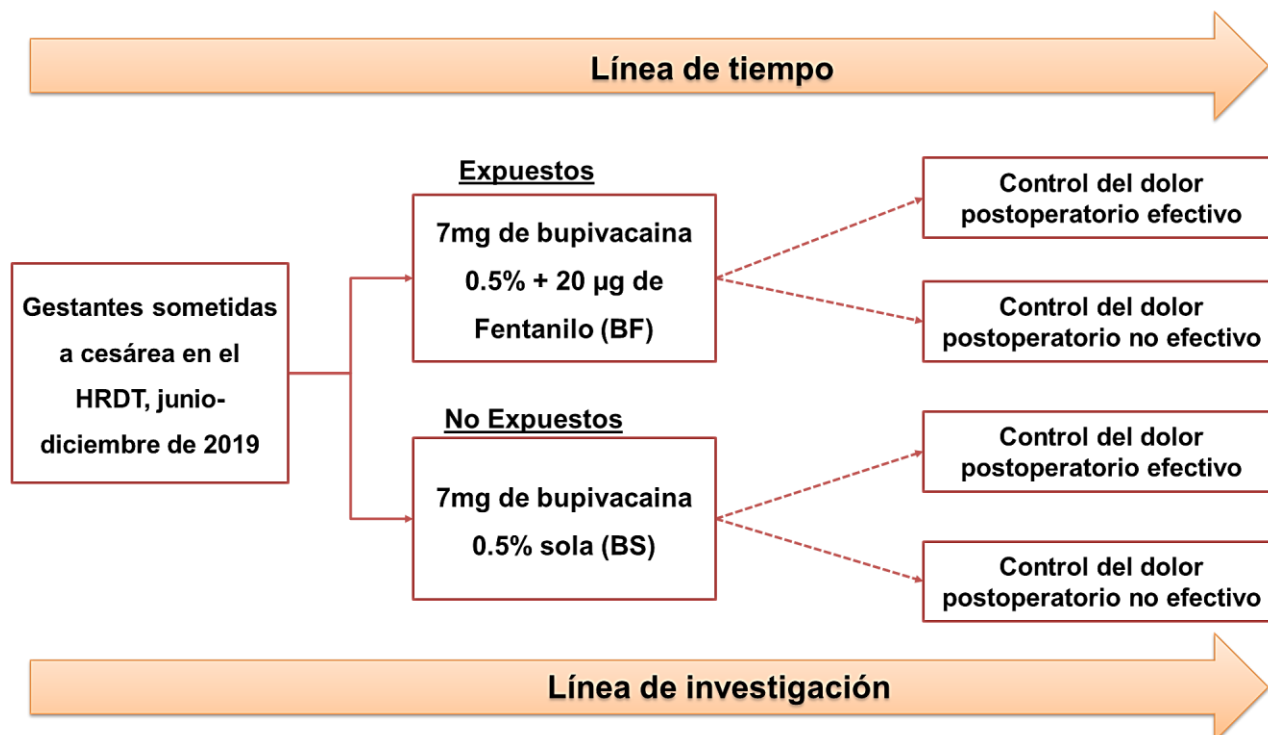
Línea de tiempo

Gestantes sometidas a cesárea en el HRDT, junio-diciembre de 2019

Expuestos

7mg de bupivacaina 0.5% + 20 µg de Fentanilo (BF)

Control del dolor postoperatorio efectivo

Control del dolor postoperatorio no efectivo

No Expuestos

7mg de bupivacaina 0.5% sola (BS)

Control del dolor postoperatorio efectivo

Control del dolor postoperatorio no efectivo

Línea de investigación